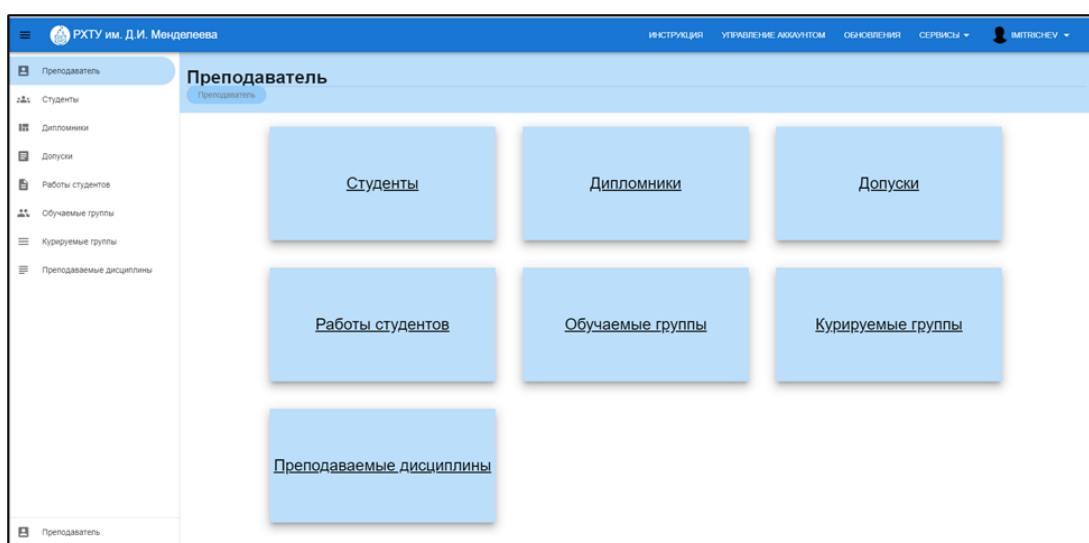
РХТУ им. Д.И. Менделеева

ИНСТРУКЦИЯ УПРАВЛЕНИЕ АККАУНТОМ ОБНОВЛЕНИЯ СЕРВИСЫ IMITRICHEV

Преподаватель
Студенты
Дипломники
Допуски
Работы студентов
Обучаемые группы
Курируемые группы
Преподаваемые дисциплины

Преподаватель

Преподаватель

Студенты

Дипломники

Допуски

Работы студентов

Обучаемые группы

Курируемые группы

Преподаваемые дисциплины

Преподаватель